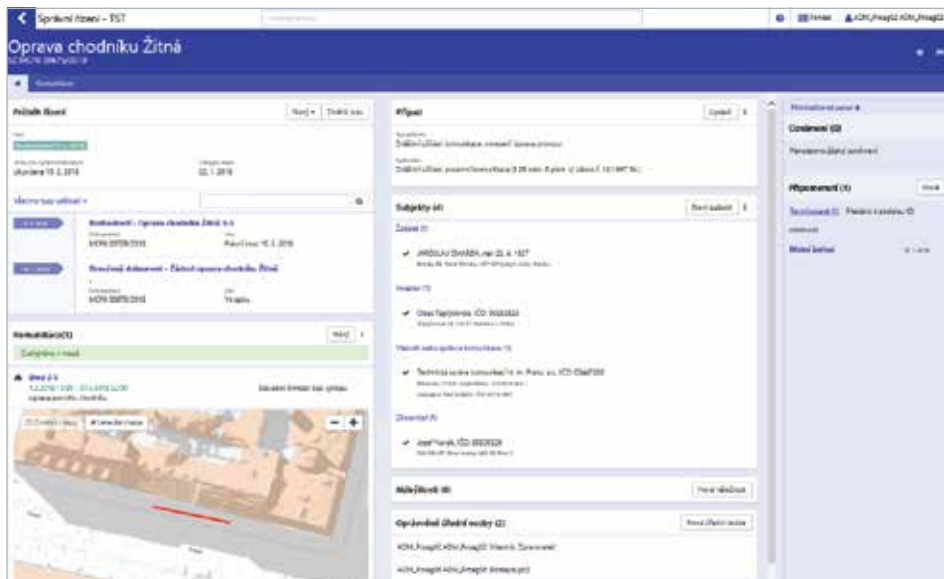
Správní řízení – TST

Opravа chodníku Žitná

Průběh řízení

Nový ▾ | Tisk

Všechny typy události ▾

Rozhodnutí – Oprava chodníku Žitná 3-5

Provozní dokument – Žádost oprava chodníku Žitná

Komunikace (1)

Nový

Dotčené plochy

Případ

Upravit

Subjekty (4)

Nový subjekt

Žadatel (1)

JAROSLAV ŠVARDA, nar. 22. 4. 1957

Vlastník (1)

Obec Bystřice, IČO: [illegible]

Vlastník nebo správce komunikace (1)

Technická správa komunikací hl. m. Prahy, a.s., IČO: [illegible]

Zhotovitel (1)

Josef Novák, IČO: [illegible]

Náležitosti (0)

Nová náležitost

Oprávněné úřední osoby (2)

Nová úřední osoba

Zobrazit vše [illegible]

Omezení (0)

Připomenutí (1)

Nové

Místní šetření